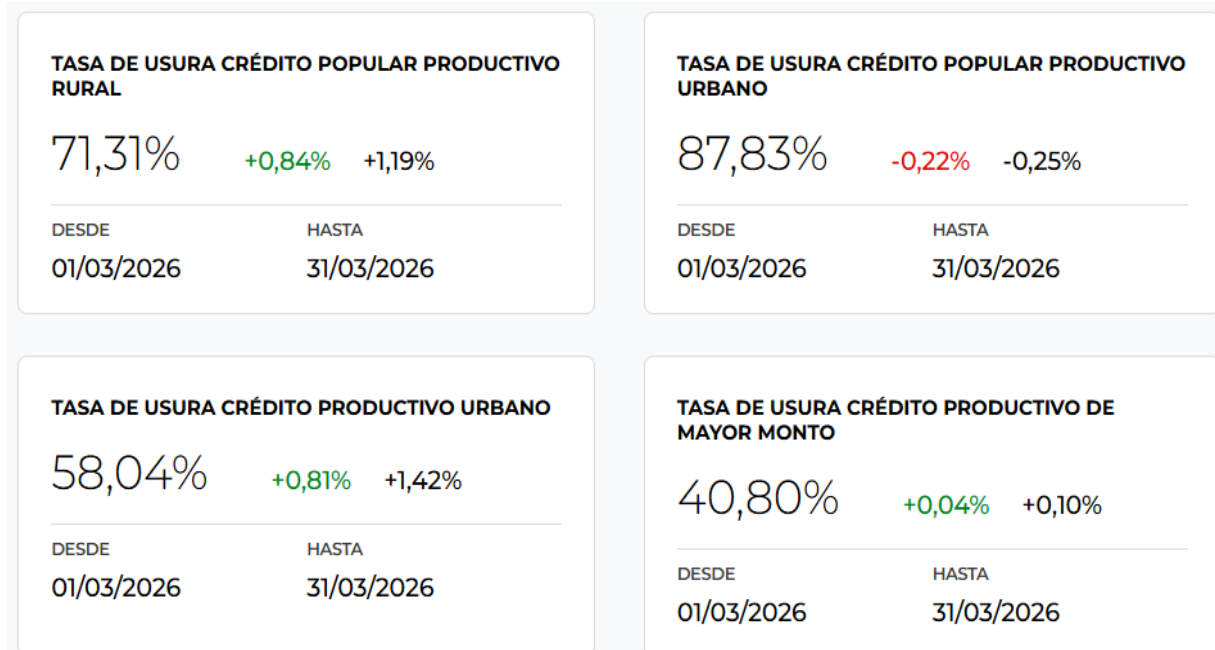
TASA DE USURA CRÉDITO POPULAR PRODUCTIVO RURAL

71,31% +0,84% +1,19%

DESDE
01/03/2026

HASTA
31/03/2026

TASA DE USURA CRÉDITO POPULAR PRODUCTIVO URBANO

87,83% -0,22% -0,25%

DESDE
01/03/2026

HASTA
31/03/2026

TASA DE USURA CRÉDITO PRODUCTIVO URBANO

58,04% +0,81% +1,42%

DESDE
01/03/2026

HASTA
31/03/2026

TASA DE USURA CRÉDITO PRODUCTIVO DE MAYOR MONTO

40,80% +0,04% +0,10%

DESDE
01/03/2026

HASTA
31/03/2026